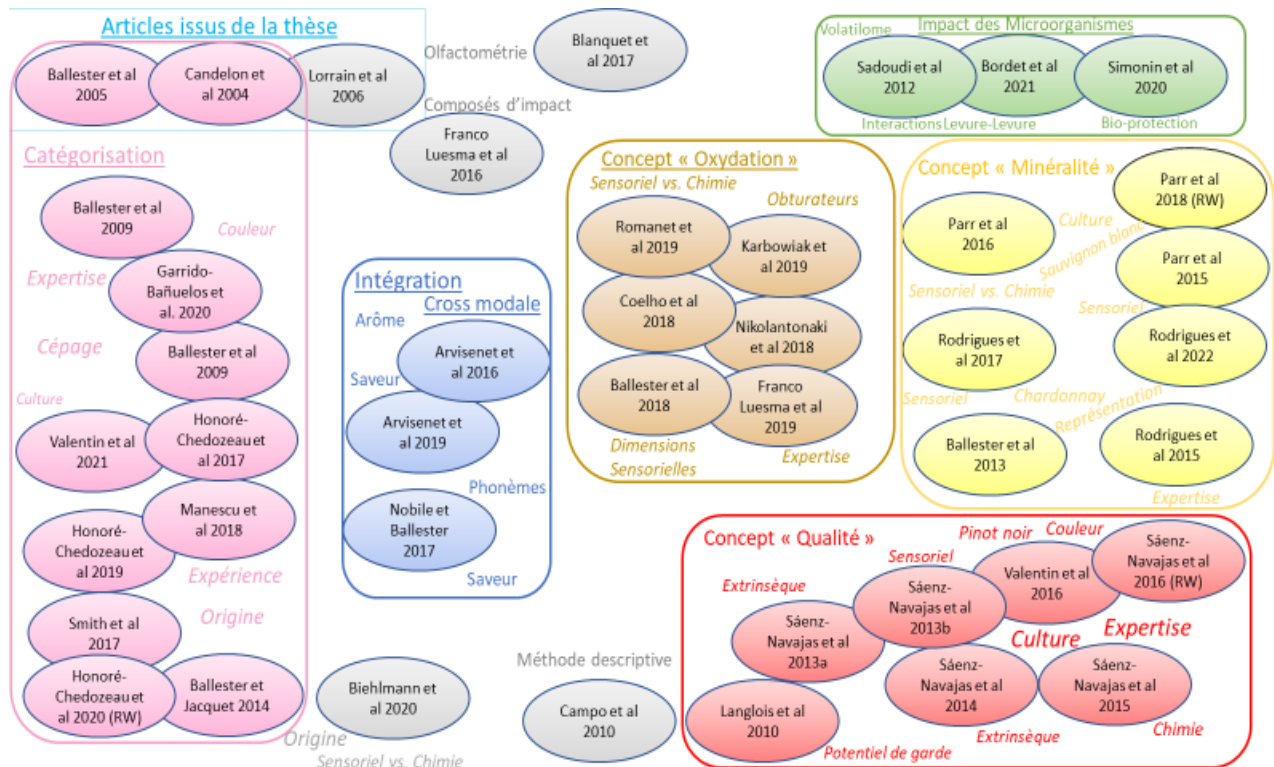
Articles issus de la thèse

Ballester et al 2005

Candelon et al 2004

Lorrain et al 2006

Olfactométrie

Blanquet et al 2017

Composés d'impact

Franco Luesma et al 2016

Catégorisation

Ballester et al 2009

Couleur

Expertise

Garrido-Bañuelos et al. 2020

Cépage

Ballester et al 2009

Culture

Valentin et al 2021

Honoré-Chedozeau et al 2017

Manescu et al 2018

Honoré-Chedozeau et al 2019

Expérience

Origine

Smith et al 2017

Honoré-Chedozeau et al 2020 (RW)

Ballester et Jacquet 2014

Biehlmann et al 2020

Origine

Sensoriel vs. Chimie

Intégration

Cross modale

Arôme

Saveur

Arvisenet et al 2016

Arvisenet et al 2019

Phonèmes

Nobile et Ballester 2017

Saveur

Méthode descriptive

Campo et al 2010

Concept « Oxydation »

Sensoriel vs. Chimie

Obturateurs

Romanet et al 2019

Karbowiak et al 2019

Coelho et al 2018

Nikolantonaki et al 2018

Ballester et al 2018

Franco Luesma et al 2019

Dimensions Sensorielles

Expertise

Volatilome

Impact des Microorganismes

Sadoudi et al 2012

Bordet et al 2021

Simonin et al 2020

Interactions Levure-Levure

Bio-protection

Concept « Minéralité »

Parr et al 2018 (RW)

Culture

Parr et al 2016

Sauvignon blanc

Parr et al 2015

Sensoriel vs. Chimie

Sensoriel

Rodrigues et al 2017

Rodrigues et al 2022

Sensoriel

Chardonnay

Représentation

Ballester et al 2013

Rodrigues et al 2015

Expertise

Concept « Qualité »

Pinot noir

Couleur

Sensoriel

Valentin et al 2016

Sáenz-Navajas et al 2016 (RW)

Extrinsèque

Sáenz-Navajas et al 2013b

Sáenz-Navajas et al 2013a

Culture

Expertise

Sáenz-Navajas et al 2014

Sáenz-Navajas et al 2015

Langlois et al 2010

Chimie

Potentiel de garde

Extrinsèque